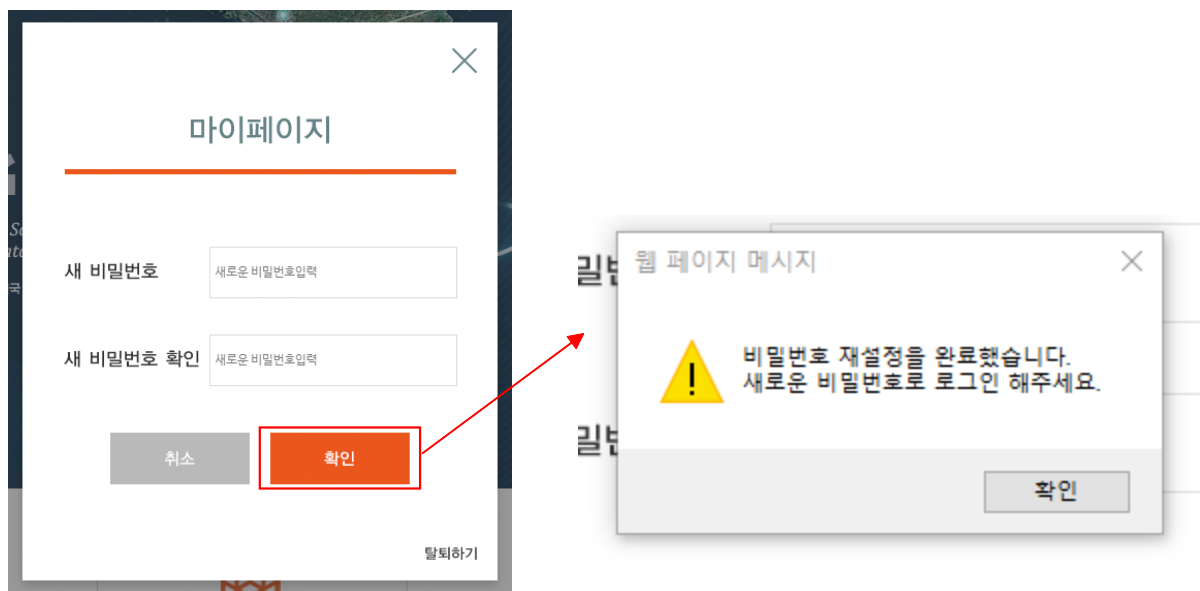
마이페이지

새 비밀번호 새로운 비밀번호입력

새 비밀번호 확인 새로운 비밀번호입력

취소 확인

탈퇴하기

길번

길번

웹 페이지 메시지

비밀번호 재설정을 완료했습니다.
새로운 비밀번호로 로그인 해주세요.

확인